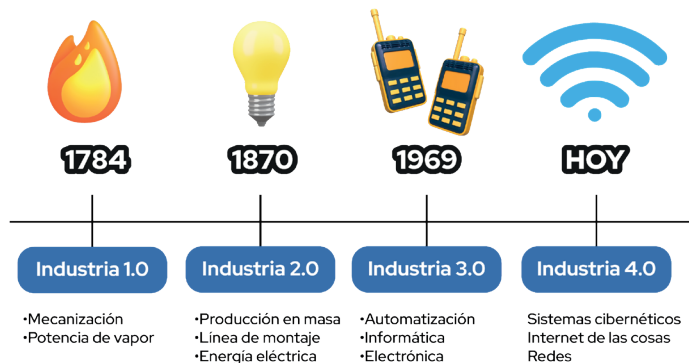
1784

1870

1969

HOY

Industria 1.0

•Mecanización
•Potencia de vapor

Industria 2.0

•Producción en masa
•Línea de montaje
•Energía eléctrica

Industria 3.0

•Automatización
•Informática
•Electrónica

Industria 4.0

Sistemas cibernéticos
Internet de las cosas
Redes